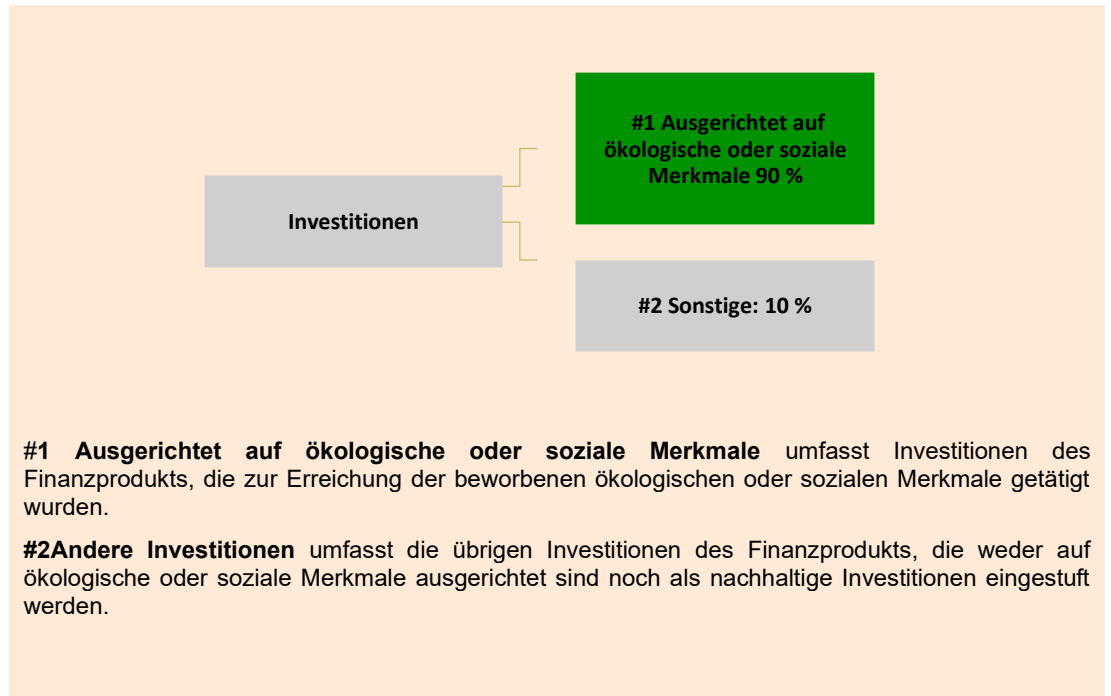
Investitionen

#1 Ausgerichtet auf ökologische oder soziale Merkmale 90 %

#2 Sonstige: 10 %

#1 Ausgerichtet auf ökologische oder soziale Merkmale umfasst Investitionen des Finanzprodukts, die zur Erreichung der beworbenen ökologischen oder sozialen Merkmale getätigt wurden.

#2Andere Investitionen umfasst die übrigen Investitionen des Finanzprodukts, die weder auf ökologische oder soziale Merkmale ausgerichtet sind noch als nachhaltige Investitionen eingestuft werden.